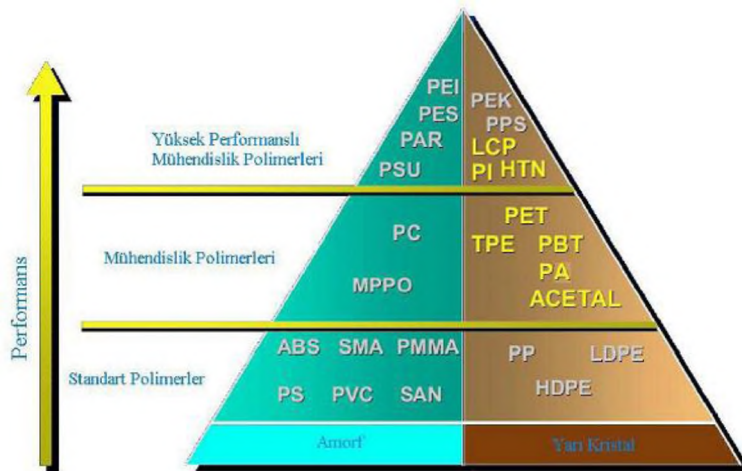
Performans

Yüksek Performanslı Mühendislik Polimerleri

PEI
PES
PAR
PSU

PEK
PPS
LCP
PI HTN

Mühendislik Polimerleri

PC
MPPO

PET
TPE PBT
PA
ACETAL

Standart Polimerler

ABS SMA PMMA
PS PVC SAN

PP LDPE
HDPE

Amorf

Yarı Kristal